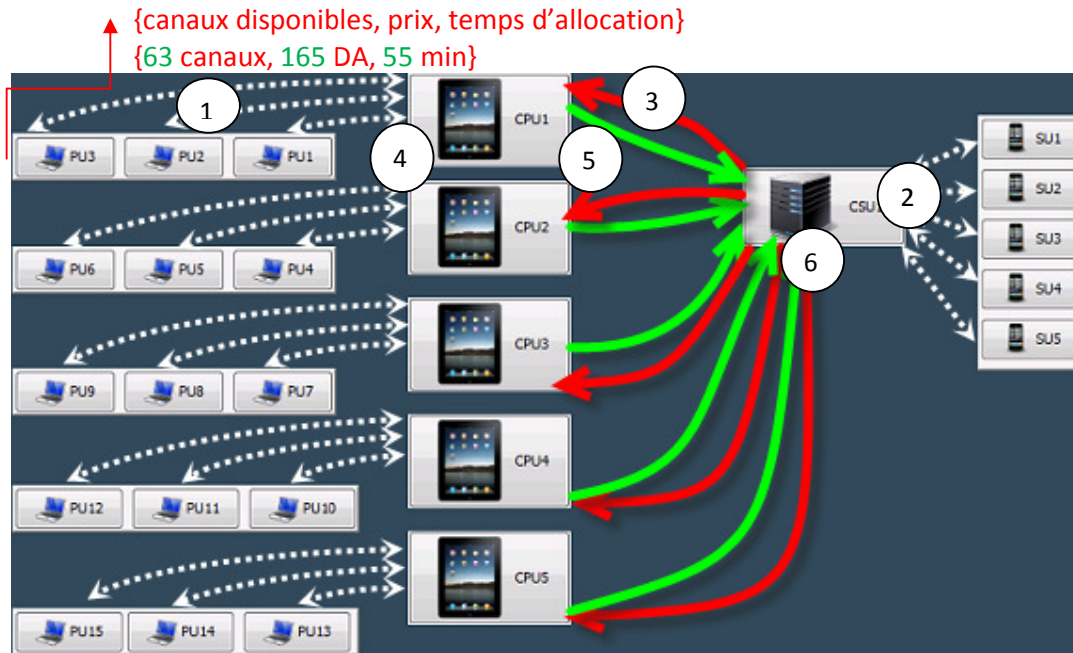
{canaux disponibles, prix, temps d'allocation}
{63 canaux, 165 DA, 55 min}

1

PU3 PU2 PU1

CPU1

3

4

5

CPU2

PU6 PU5 PU4

CSU

2

6

SU1
SU2
SU3
SU4
SU5

CPU3

PU9 PU8 PU7

CPU4

PU12 PU11 PU10

CPU5

PU15 PU14 PU13